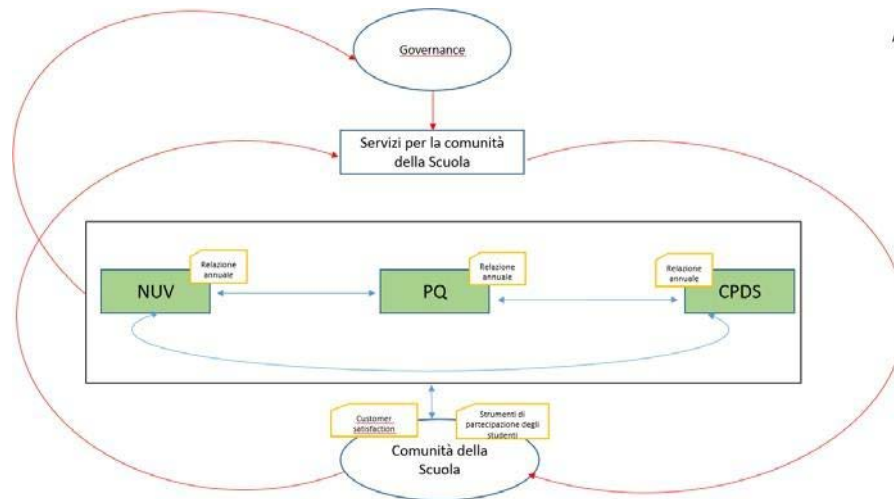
Governance

Servizi per la comunità della Scuola

Relazione annuale

NUV

Relazione annuale

PQ

Relazione annuale

CPDS

Customer satisfaction

Strumenti di partecipazione degli studenti

Comunità della Scuola